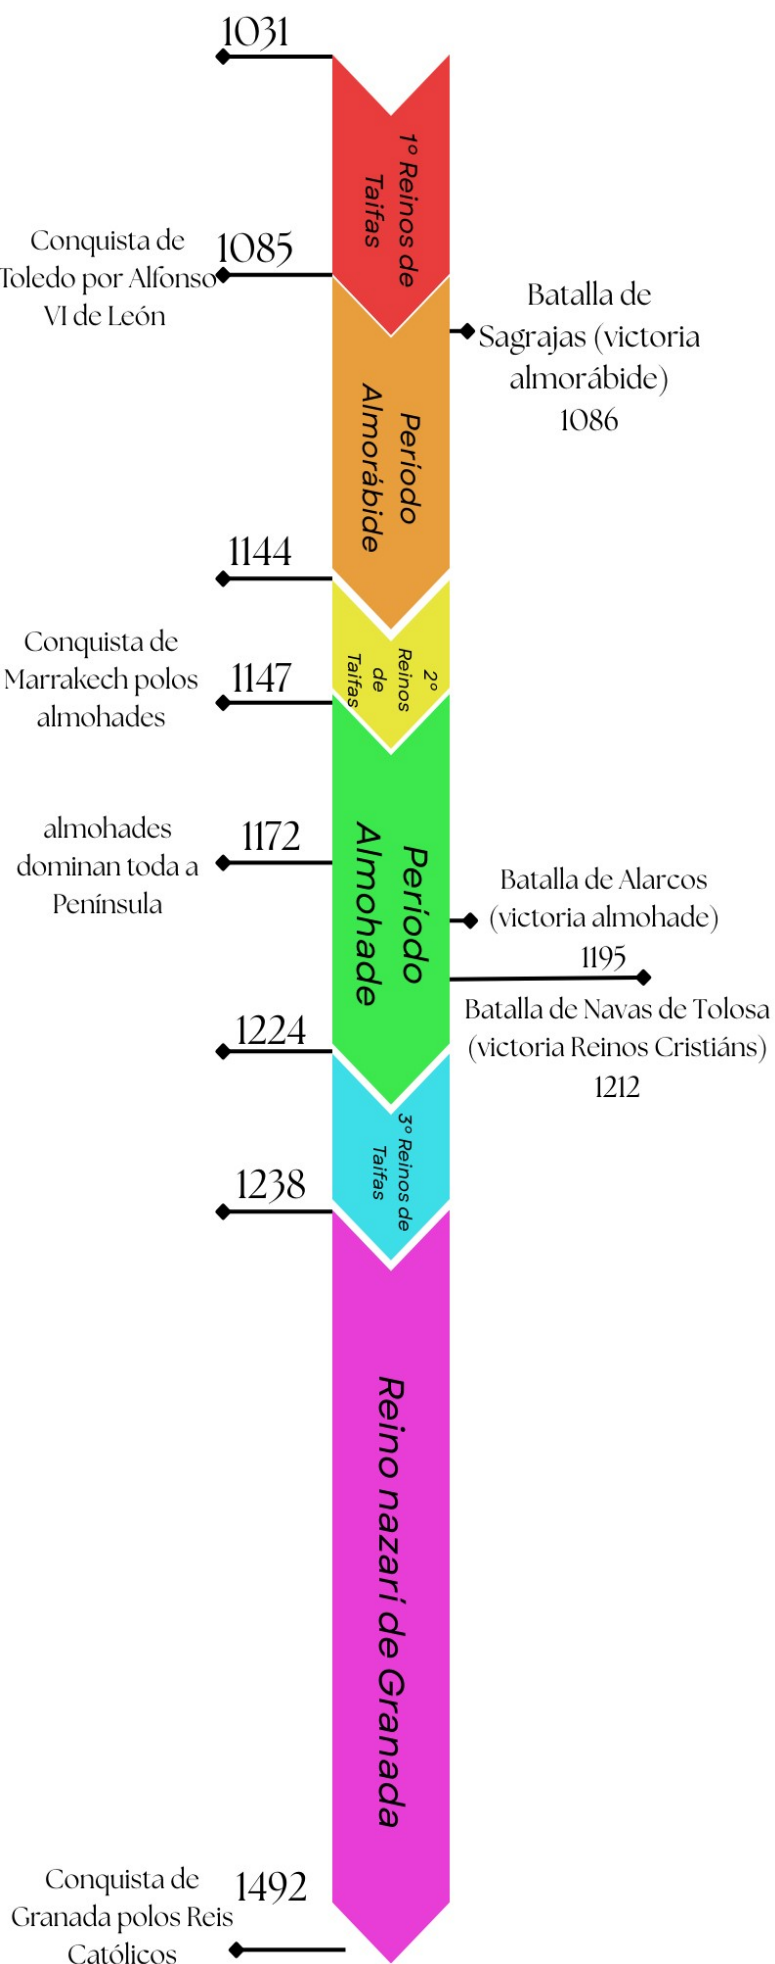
1031

1º Reinos de Taifas

Conquista de Toledo por Alfonso VI de León

1085

Batalla de Sagrajas (victoria almorábide) 1086

Periodo Almorábide

1144

Conquista de Marrakech polos almohades

1147

2º Reinos de Taifas

almohades dominan toda a Península

1172

Periodo Almohade

Batalla de Alarcos (victoria almohade) 1195

Batalla de Navas de Tolosa (victoria Reinos Cristiáns) 1212

1224

3º Reinos de Taifas

1238

Reino nazarí de Granada

Conquista de Granada polos Reis Católicos

1492